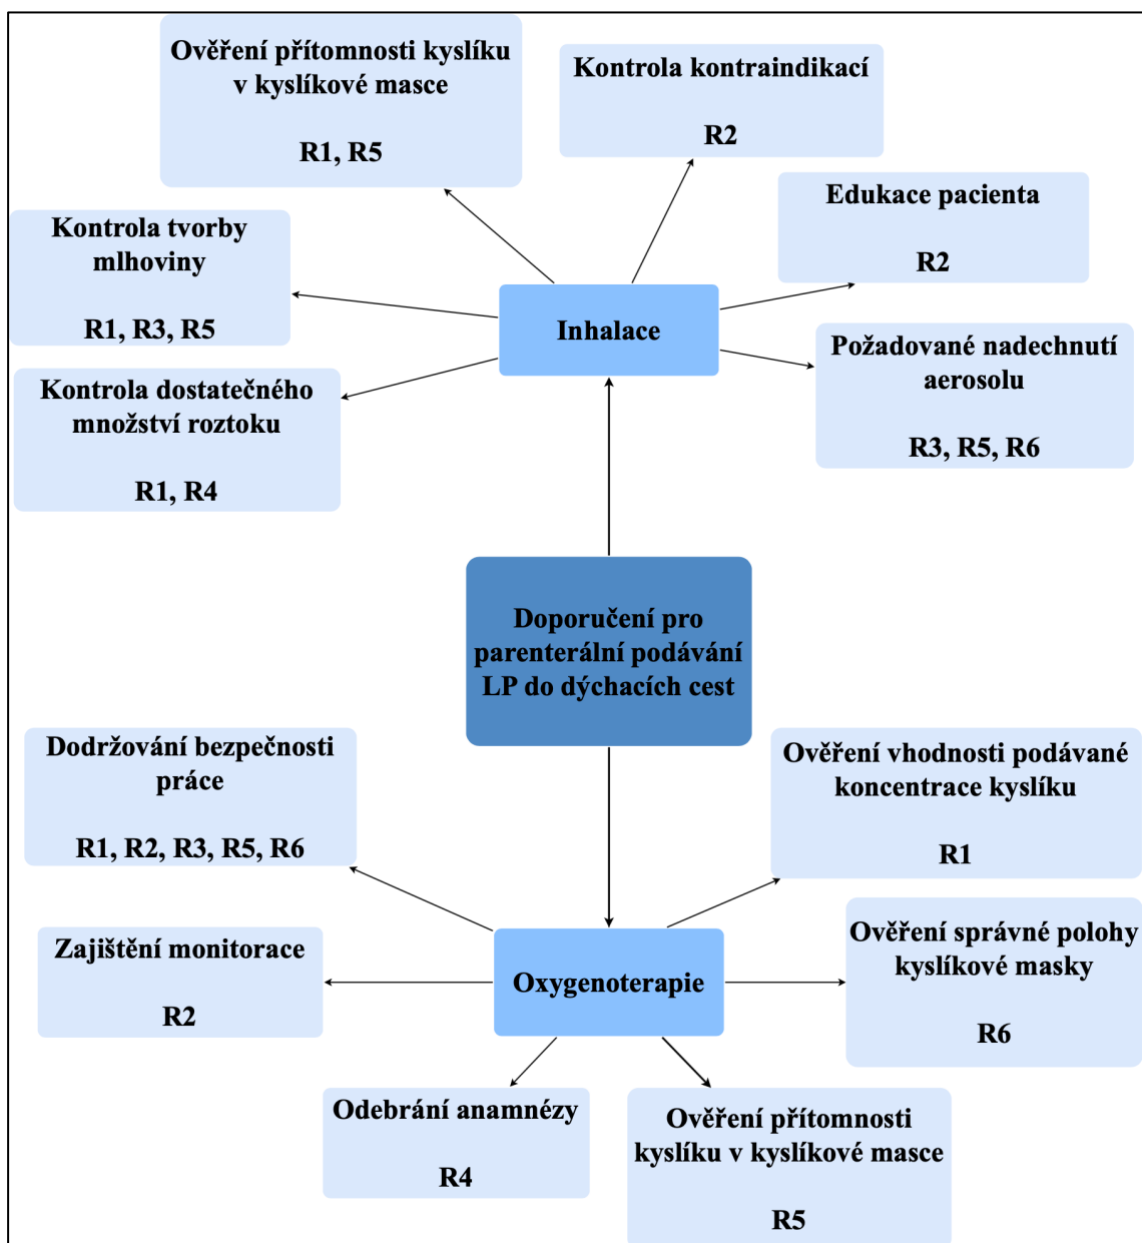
Ověření přítomnosti kyslíku v kyslíkové masce

R1, R5

Kontrola kontraindikací

R2

Edukace pacienta

R2

Kontrola tvorby mlhoviny

R1, R3, R5

Inhalace

Kontrola dostatečného množství roztoku

R1, R4

Požadované nadechnutí aerosolu

R3, R5, R6

Doporučení pro parenterální podávání LP do dýchacích cest

Dodržování bezpečnosti práce

R1, R2, R3, R5, R6

Ověření vhodnosti podávané koncentrace kyslíku

R1

Zajištění monitorace

R2

Oxygenoterapie

Ověření správné polohy kyslíkové masky

R6

Odebrání anamnézy

R4

Ověření přítomnosti kyslíku v kyslíkové masce

R5